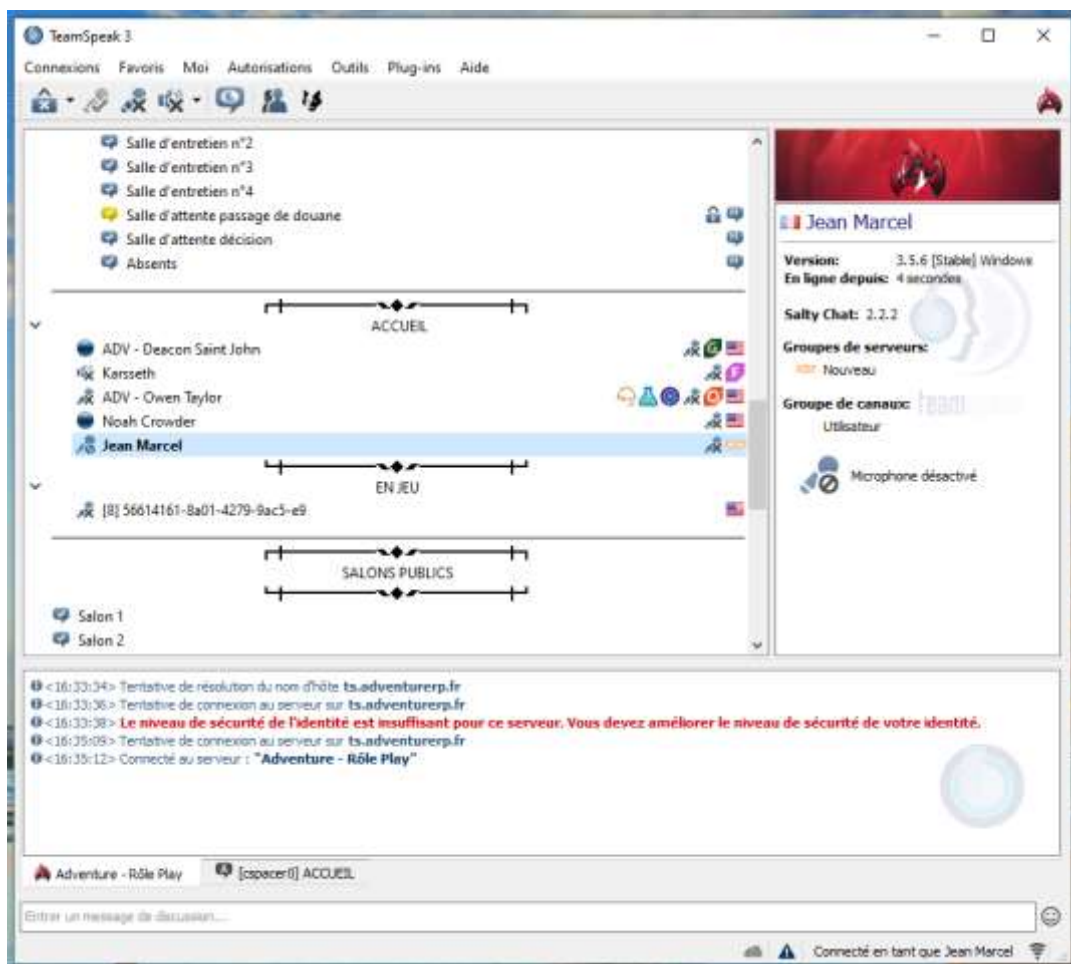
TeamSpeak 3

Connexions Favoris Moi Autorisations Outils Plug-ins Aide

Salle d'entretien n°2
Salle d'entretien n°3
Salle d'entretien n°4
Salle d'attente passage de douane
Salle d'attente décision
Absents

ACCUEIL

ADV - Deacon Saint John
Karsseth
ADV - Owen Taylor
Noah Crowder
Jean Marcel

EN JEU

[8] 56614161-8a01-4279-9ac5-e9

SALONS PUBLICS

Salon 1
Salon 2

Jean Marcel

Version: 3.5.6 [Stable] Windows
En ligne depuis: 4 secondes

Salty Chat: 2.2.2

Groupes de serveurs:
Nouveau

Groupe de canaux:
Utilisateur

Microphone désactivé

<16:33:34> Tentative de résolution du nom d'hôte ts.adventurerp.fr
<16:33:36> Tentative de connexion au serveur sur ts.adventurerp.fr
<16:33:38> Le niveau de sécurité de l'identité est insuffisant pour ce serveur. Vous devez améliorer le niveau de sécurité de votre identité.
<16:35:09> Tentative de connexion au serveur sur ts.adventurerp.fr
<16:35:12> Connecté au serveur : "Adventure - Rôle Play"

Adventure - Rôle Play
[cspacer0] ACCUEIL

Entrer un message de discussion...

Connecté en tant que Jean Marcel